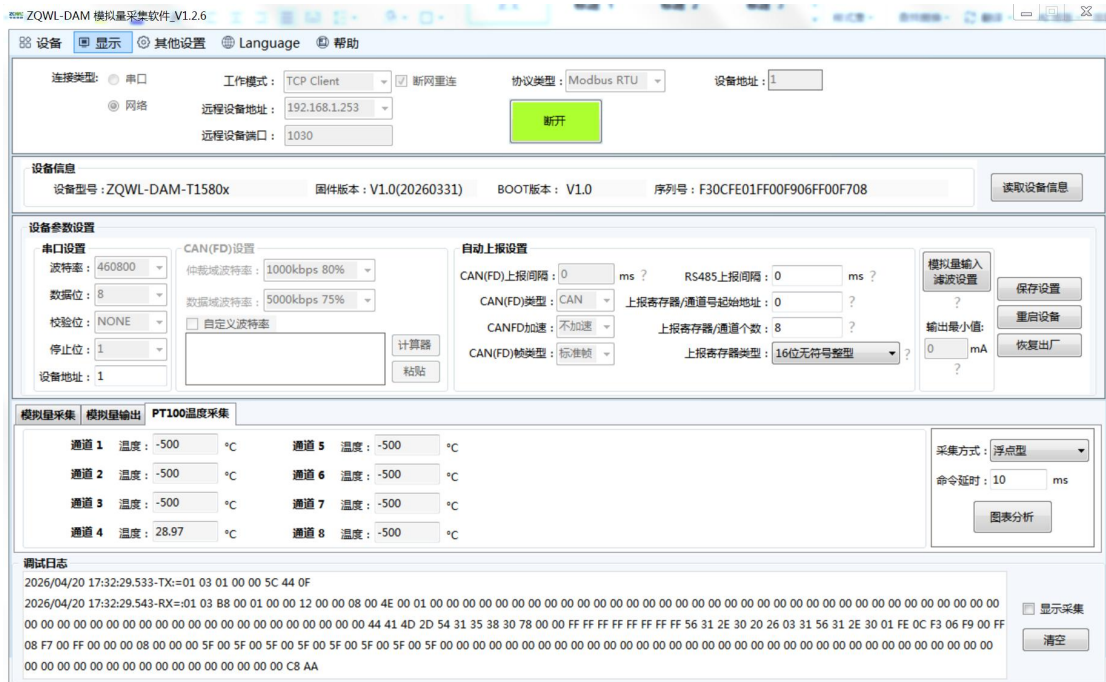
ZQWL-DAM 模拟量采集软件 V1.2.6

设备 显示 其他设置 Language 帮助

连接类型: 串口 网络
工作模式: TCP Client 断网重连
远程设备地址: 192.168.1.253
远程设备端口: 1030
协议类型: Modbus RTU
设备地址: 1
断开

设备信息
设备型号: ZQWL-DAM-T1580x 固件版本: V1.0(20260331) BOOT版本: V1.0 序列号: F30CFE01FF00F906FF00F708
读取设备信息

设备参数设置
串口设置
波特率: 460800
数据位: 8
校验位: NONE
停止位: 1
设备地址: 1

CAN(FD)设置
仲裁域波特率: 1000kbps 80%
数据域波特率: 5000kbps 75%
自定义波特率
计算器
粘贴

自动上报设置
CAN(FD)上报间隔: 0 ms ?
CAN(FD)类型: CAN
CANFD加速: 不加速
CAN(FD)帧类型: 标准帧
RS485上报间隔: 0 ms ?
上报寄存器/通道号起始地址: 0 ?
上报寄存器/通道个数: 8 ?
上报寄存器类型: 16位无符号整型 ?

模拟量输入滤波设置
?
输出最小值:
0 mA
?

保存设置
重启设备
恢复出厂

模拟量采集 模拟量输出 PT100温度采集

通道 1 温度: -500 °C
通道 2 温度: -500 °C
通道 3 温度: -500 °C
通道 4 温度: 28.97 °C
通道 5 温度: -500 °C
通道 6 温度: -500 °C
通道 7 温度: -500 °C
通道 8 温度: -500 °C

采集方式: 浮点型
命令延时: 10 ms
图表分析

调试日志
2026/04/20 17:32:29.533-TX:=01 03 01 00 00 5C 44 0F
2026/04/20 17:32:29.543-RX:=01 03 B8 00 01 00 00 12 00 00 08 00 4E 00 01 00 00 00 00 00 00 00 00 00 00 00 00 00 00 00 00 00 00 00 00 00 00 00 00 00 00 00 00 00 00 00 00 00 00 00 00 00 00 00 00 00 00 00 00 00 00 00 00 00 00 00 00 00 00 00 00 00 00 00 00 00 00 00 00 00 00 44 41 4D 2D 54 31 35 38 30 78 00 00 FF FF FF FF FF FF FF FF 56 31 2E 30 20 26 03 31 56 31 2E 30 01 FE 0C F3 06 F9 00 FF 08 F7 00 FF 00 00 00 08 00 00 00 5F 00 5F 00 5F 00 5F 00 5F 00 5F 00 5F 00 5F 00 00 00 00 00 00 00 00 00 00 00 00 00 00 00 00 00 00 00 00 00 00 00 00 00 00 00 00 00 00 00 00 00 00 00 00 00 00 00 00 00 00 00 00 00 00 00 00 00 00 00 00 C8 AA

显示采集
清空